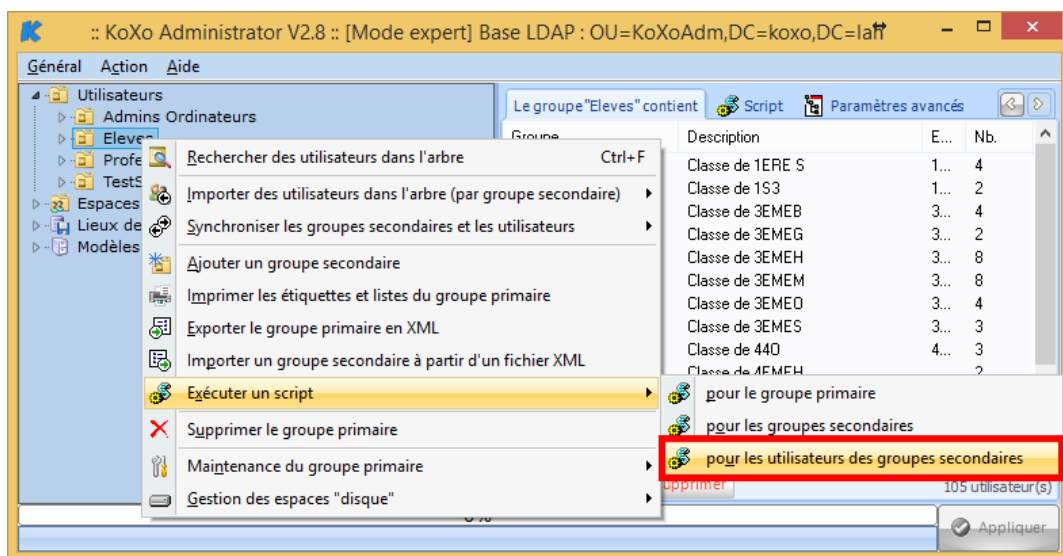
:: KoXo Administrator V2.8 :: [Mode expert] Base LDAP : OU=KoXoAdm,DC=koxo,DC=la

Général Action Aide

Utilisateurs
Admins Ordinateurs
Eleves
Profe
TestS
Espaces
Lieux de
Modèles

Le groupe "Eleves" contient | Script | Paramètres avancés

| Groupe | Description | E... | Nb. |
|---|---|---|---|
| | Classe de 1ERE S | 1... | 4 |
| | Classe de 1S3 | 1... | 2 |
| | Classe de 3EMEB | 3... | 4 |
| | Classe de 3EMEG | 3... | 2 |
| | Classe de 3EMEH | 3... | 8 |
| | Classe de 3EMEM | 3... | 8 |
| | Classe de 3EMEO | 3... | 4 |
| | Classe de 3EMES | 3... | 3 |
| | Classe de 44O | 4... | 3 |
| | Classe de 4EMEH | | 2 |

Rechercher des utilisateurs dans l'arbre Ctrl+F
Importer des utilisateurs dans l'arbre (par groupe secondaire)
Synchroniser les groupes secondaires et les utilisateurs
Ajouter un groupe secondaire
Imprimer les étiquettes et listes du groupe primaire
Exporter le groupe primaire en XML
Importer un groupe secondaire à partir d'un fichier XML
Exécuter un script
Supprimer le groupe primaire
Maintenance du groupe primaire
Gestion des espaces "disque"

pour le groupe primaire
pour les groupes secondaires
pour les utilisateurs des groupes secondaires

pprimer
105 utilisateur(s)
0 %
Appliquer